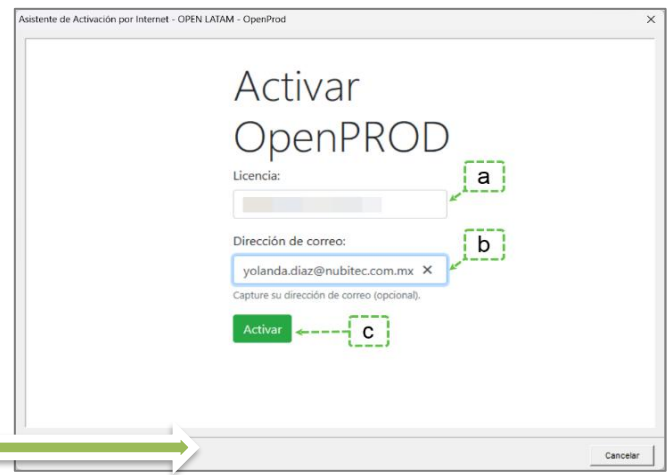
Asistente de Activación por Internet - OPEN LATAM - OpenProd

Activar OpenPROD

Licencia:

a

Dirección de correo:

b

yolanda.diaz@nubitec.com.mx ×

Capture su dirección de correo (opcional).

Activar

c

Cancelar